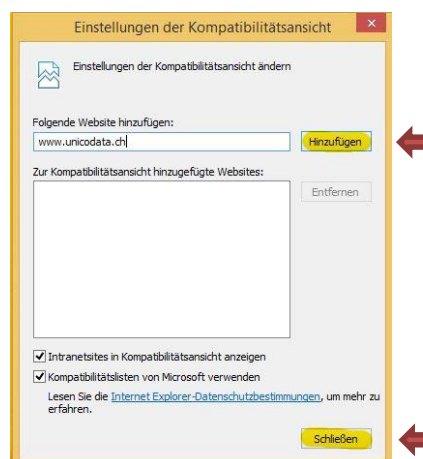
Einstellungen der Kompatibilitätsansicht

Einstellungen der Kompatibilitätsansicht ändern

Folgende Website hinzufügen:

www.unicodata.ch

Hinzufügen

Zur Kompatibilitätsansicht hinzugefügte Websites:

Entfernen

Intranetsites in Kompatibilitätsansicht anzeigen

Kompatibilitätslisten von Microsoft verwenden

Lesen Sie die Internet Explorer-Datenschutzbestimmungen, um mehr zu erfahren.

Schließen